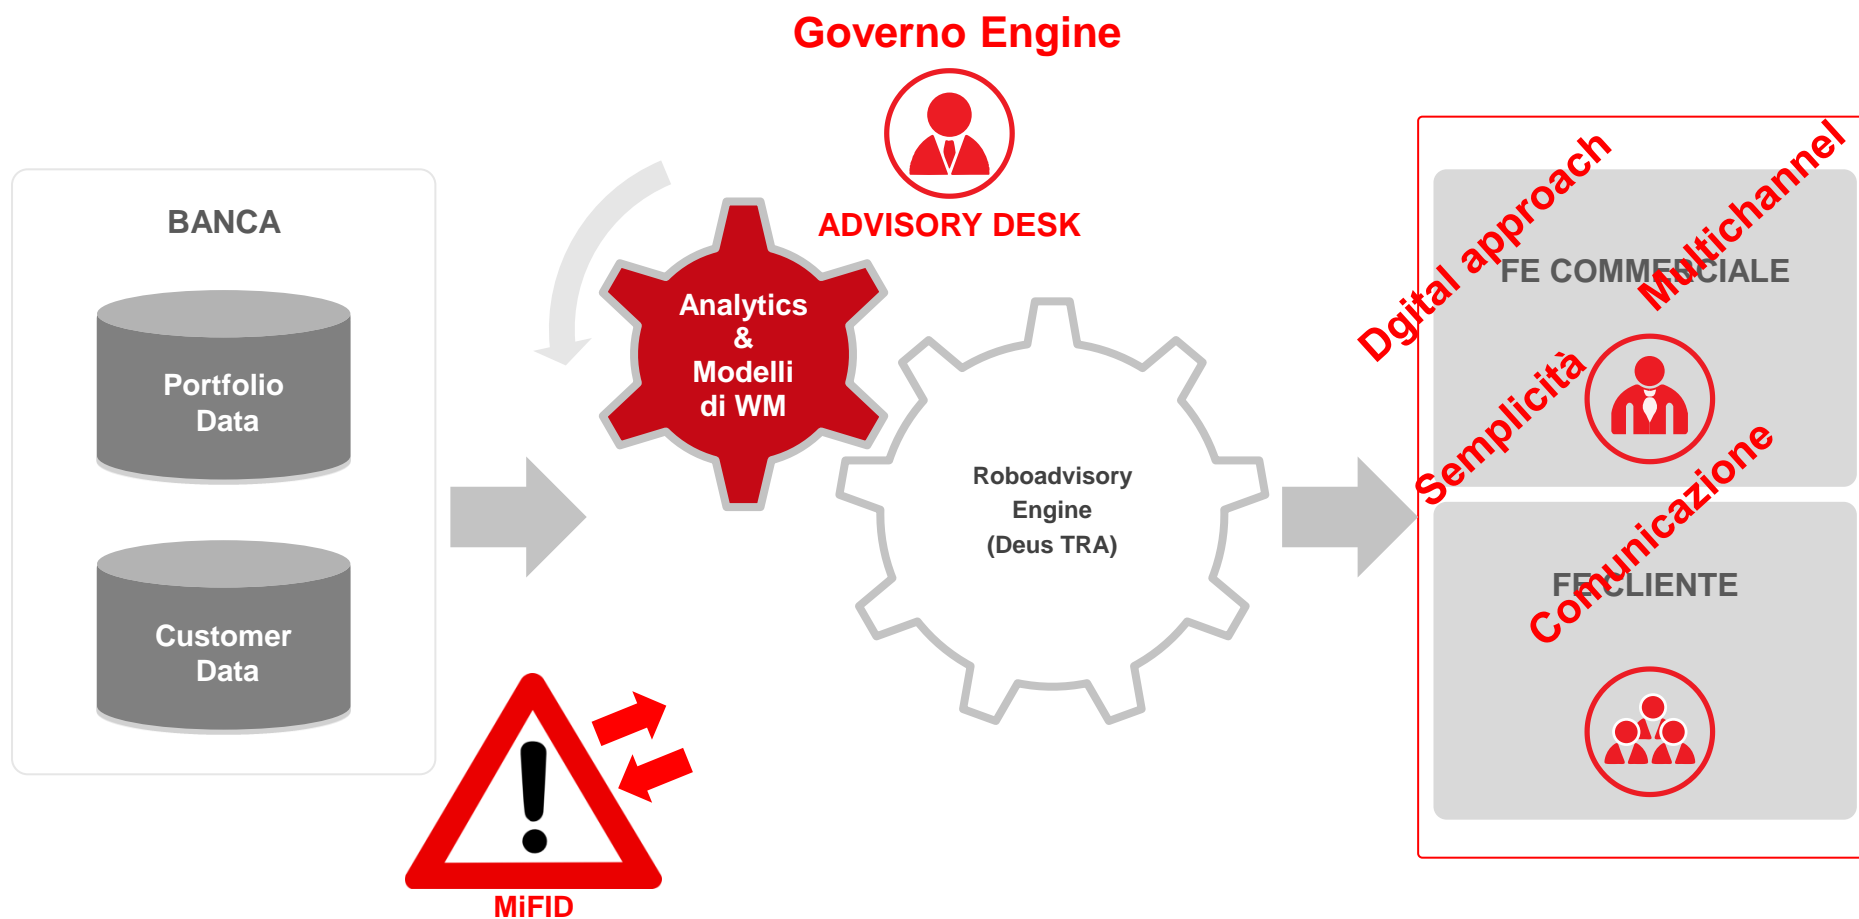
Governo Engine

ADVISORY DESK

BANCA

Portfolio Data

Customer Data

Analytics & Modelli di WM

Roboadvisory Engine (Deus TRA)

MiFID

Dgital approach

Multichannel

FE COMMERCIALE

Semplicità

Comunicazione

FE CLIENTE